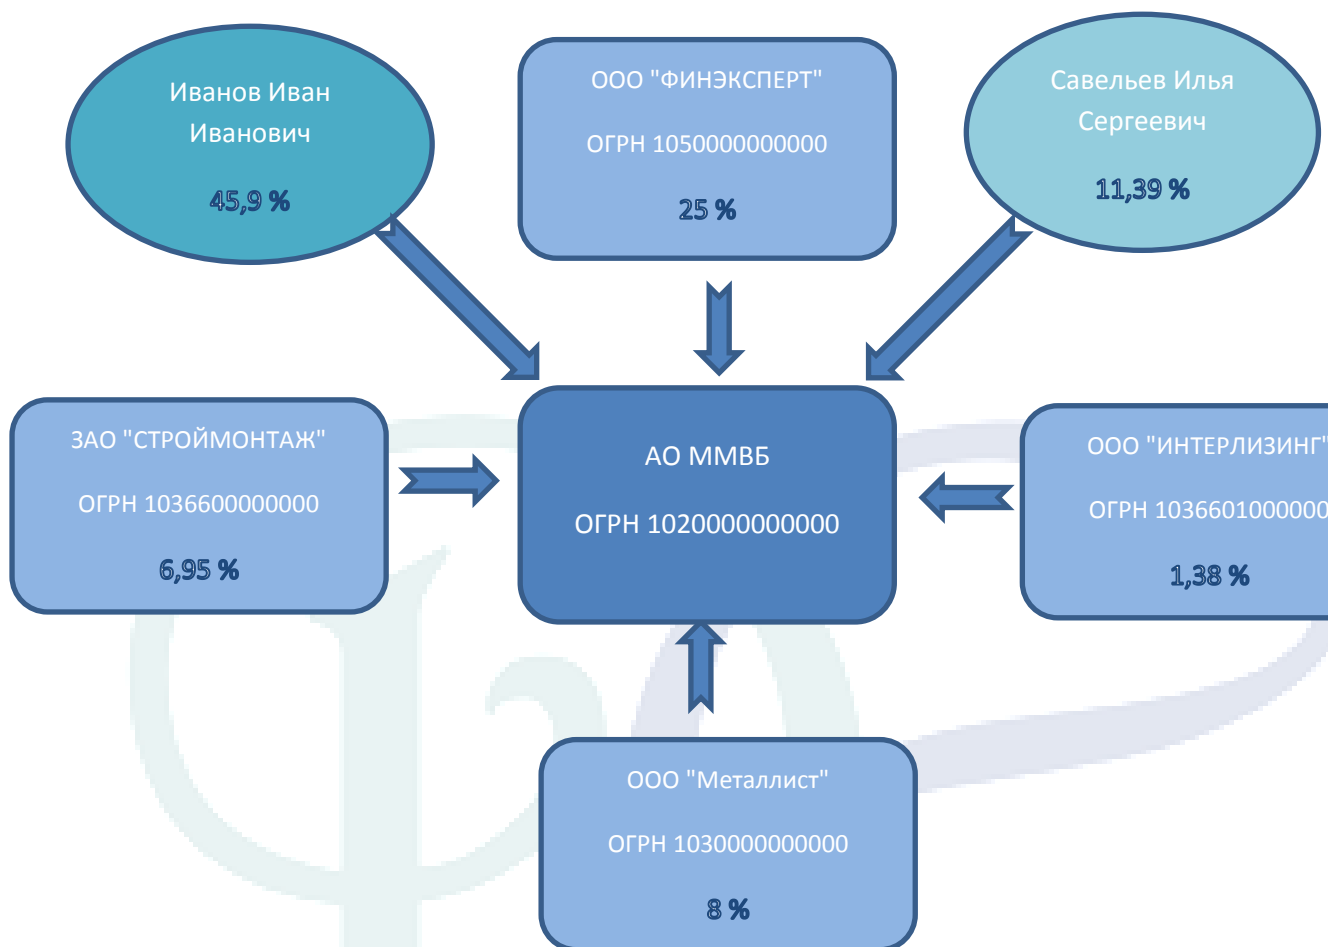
Иванов Иван Иванович

45,9 %

ООО "ФИНЭКСПЕРТ"

ОГРН 1050000000000

25 %

Савельев Илья Сергеевич

11,39 %

ЗАО "СТРОЙМОНТАЖ"

ОГРН 1036600000000

6,95 %

АО ММВБ

ОГРН 1020000000000

ООО "ИНТЕРЛИЗИНГ"

ОГРН 1036601000000

1,38 %

ООО "Металлист"

ОГРН 1030000000000

8 %